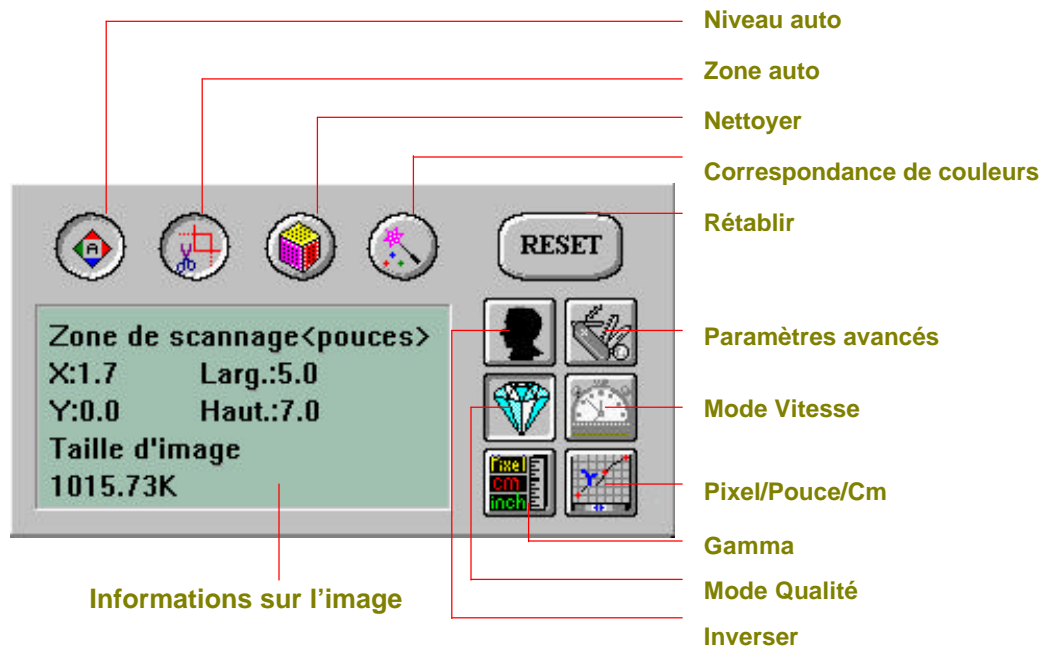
Niveau auto

Zone auto

Nettoyer

Correspondance de couleurs

Rétablir

RESET

Zone de scannage<pouces>
X:1.7 Larg.:5.0
Y:0.0 Haut.:7.0
Taille d'image
1015.73K

Paramètres avancés

Mode Vitesse

pixel
cm
inch

Pixel/Pouce/Cm

Gamma

Mode Qualité

Inverser

Informations sur l'image